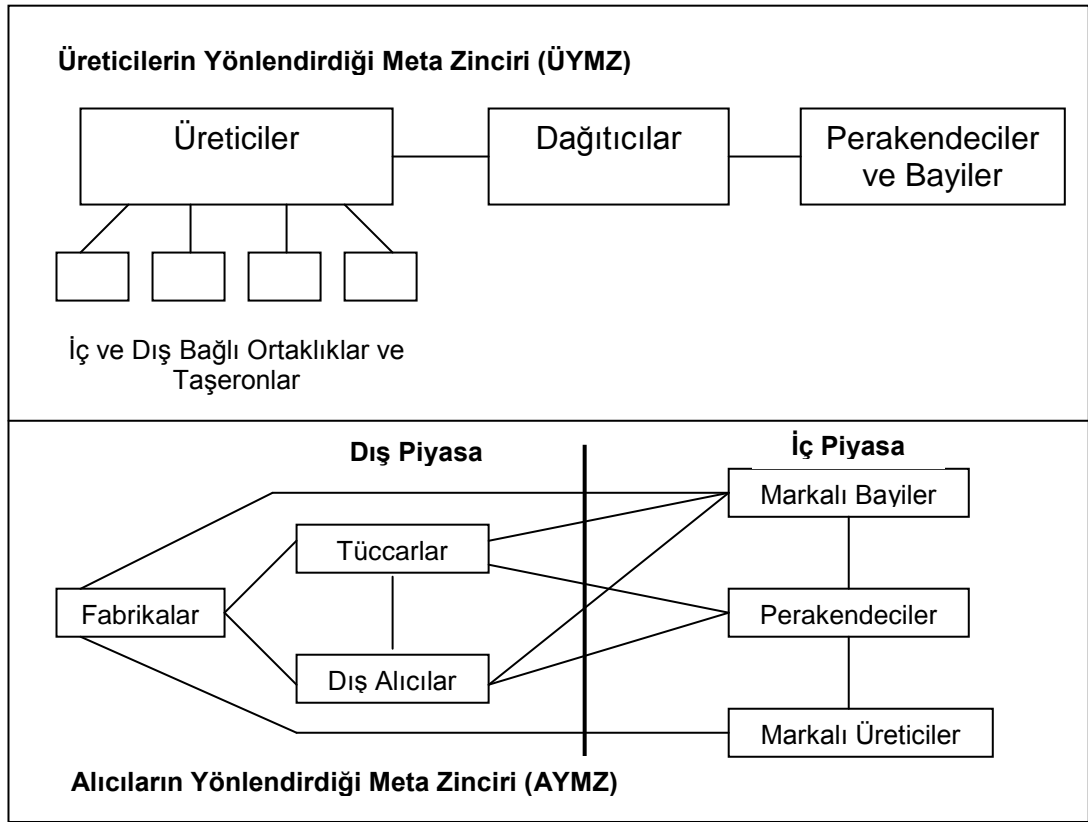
Üreticilerin Yönlendirdiği Meta Zinciri (ÜYMZ)

Üreticiler

Dağıtıcılar

Perakendeciler ve Bayiler

İç ve Dış Bağlı Ortaklıklar ve Taşeronlar

Dış Piyasa

İç Piyasa

Markalı Bayiler

Tüccarlar

Fabrikalar

Perakendeciler

Dış Alıcılar

Markalı Üreticiler

Alıcıların Yönlendirdiği Meta Zinciri (AYMZ)